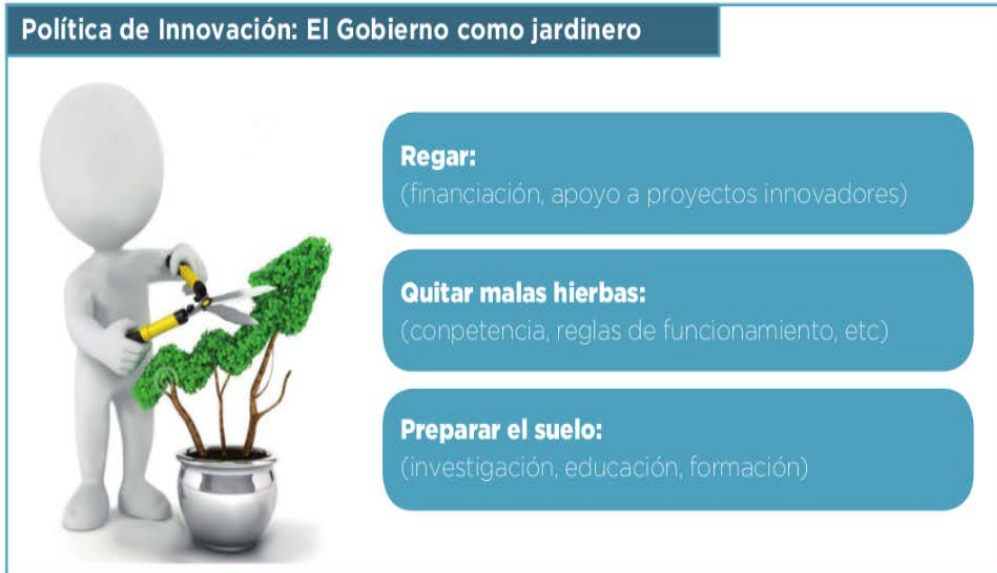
Política de Innovación: El Gobierno como jardinero

Regar:
(financiación, apoyo a proyectos innovadores)

Quitar malas hierbas:
(conpetencia, reglas de funcionamiento, etc)

Preparar el suelo:
(investigación, educación, formación)